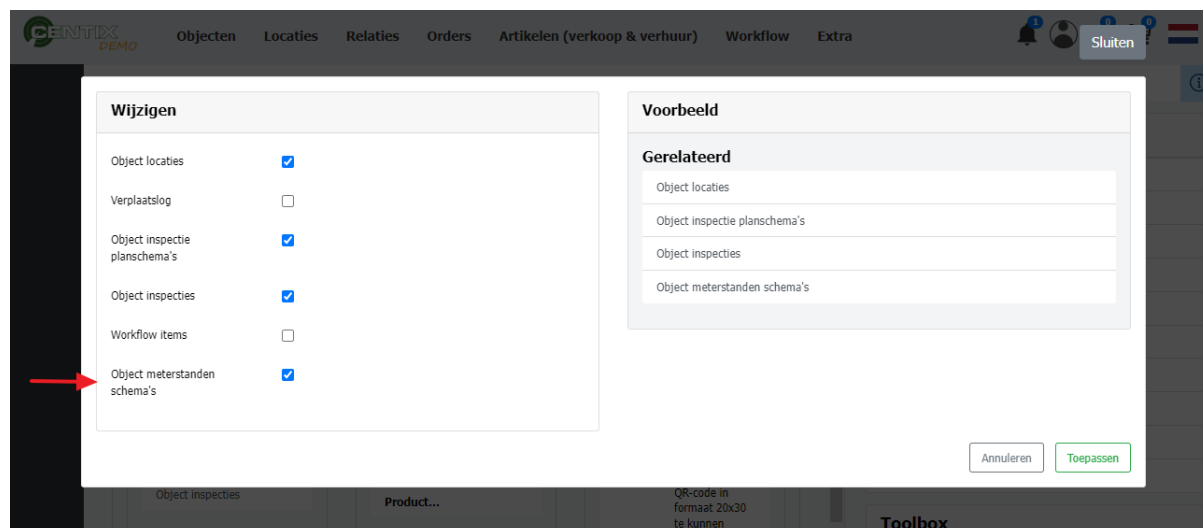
CENTIX DEMO Objecten Locaties Relaties Orders Artikelen (verkoop & verhuur) Workflow Extra 1 0 0 Sluiten

Wijzigen

Object locaties

Verplaatslog

Object inspectie planschema's

Object inspecties

Workflow items

Object meterstanden schema's

Voorbeeld

Gerelateerd

Object locaties

Object inspectie planschema's

Object inspecties

Object meterstanden schema's

Annuleren Toepassen

Object inspecties

Product...

QR-code in formaat 20x30 te kunnen

Toolbox